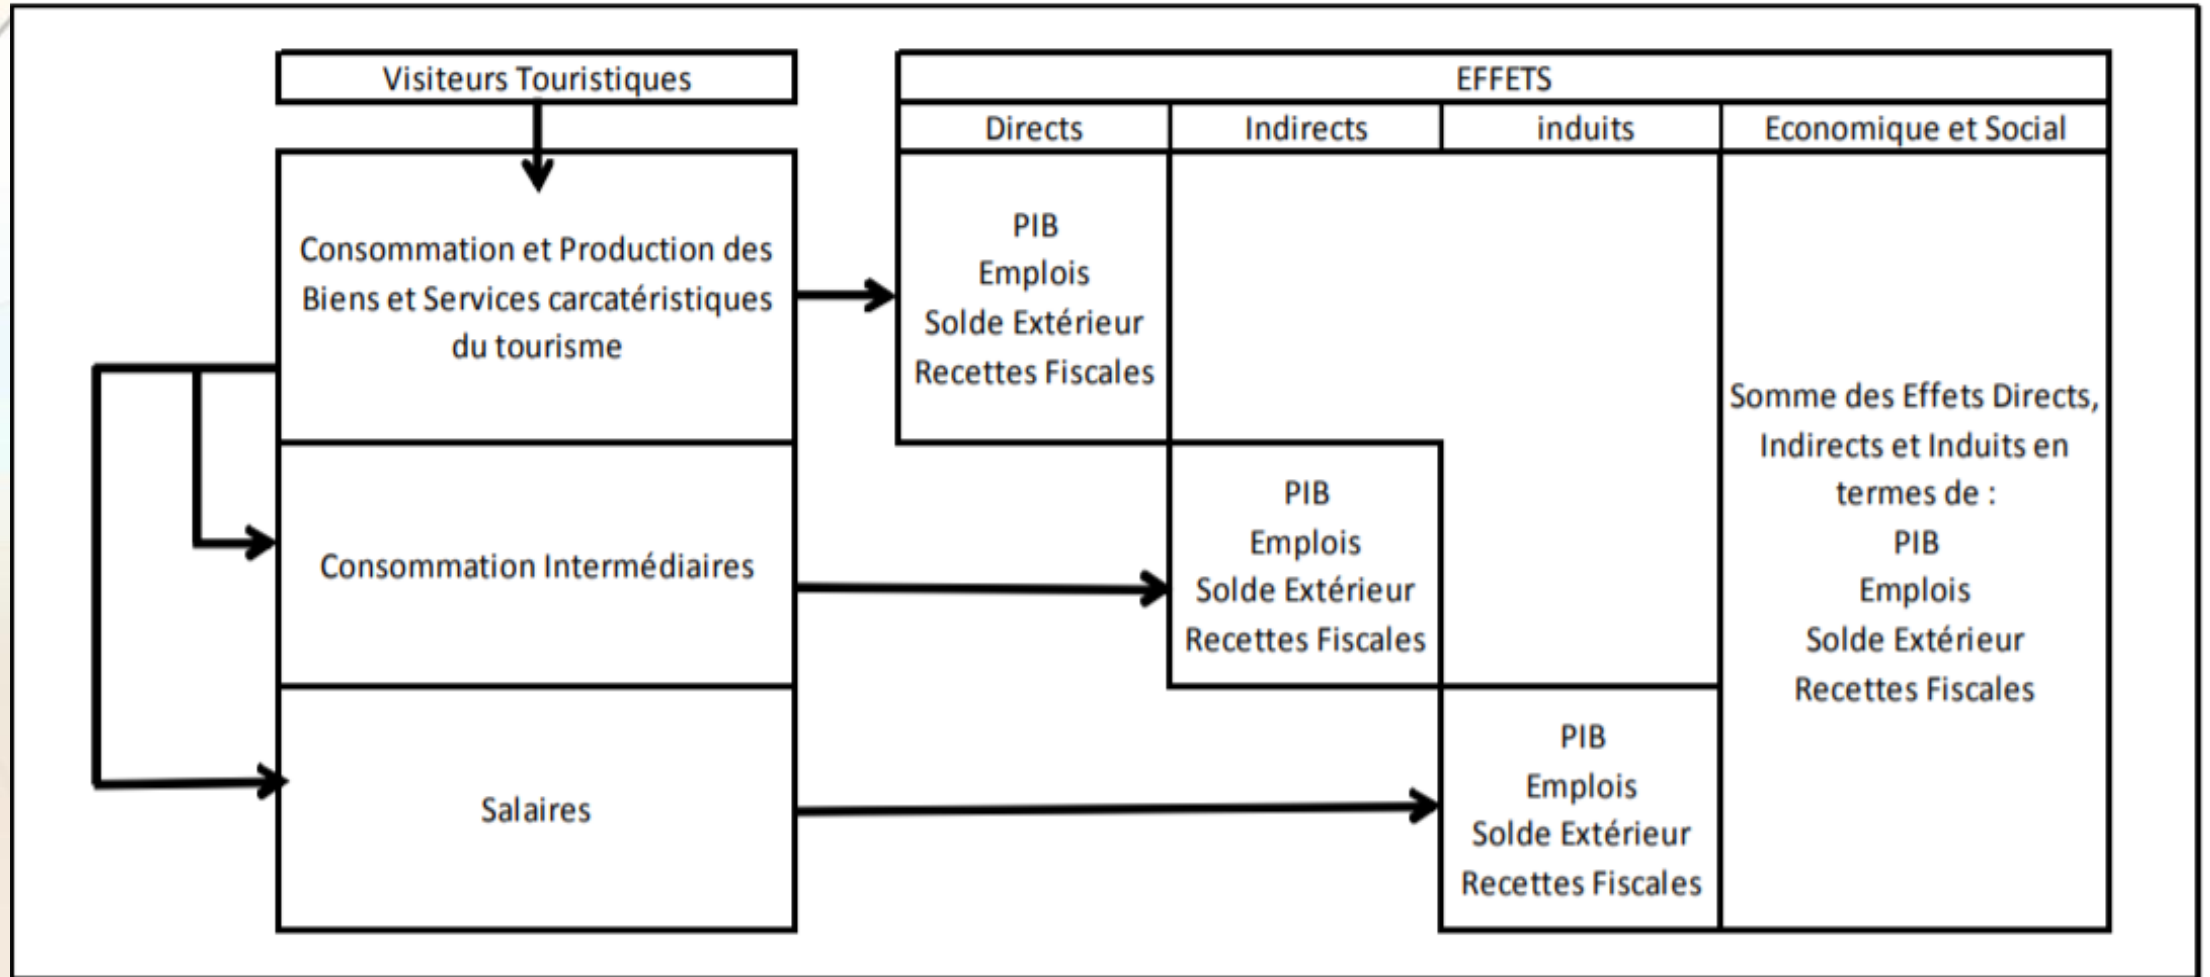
Visiteurs Touristiques

Consommation et Production des Biens et Services carcatéristiques du tourisme

Consommation Intermédiaires

Salaires

EFFETS

Directs

Indirects

induits

Economique et Social

PIB
Emplois
Solde Extérieur
Recettes Fiscales

PIB
Emplois
Solde Extérieur
Recettes Fiscales

PIB
Emplois
Solde Extérieur
Recettes Fiscales

Somme des Effets Directs, Indirects et Induits en termes de :
PIB
Emplois
Solde Extérieur
Recettes Fiscales